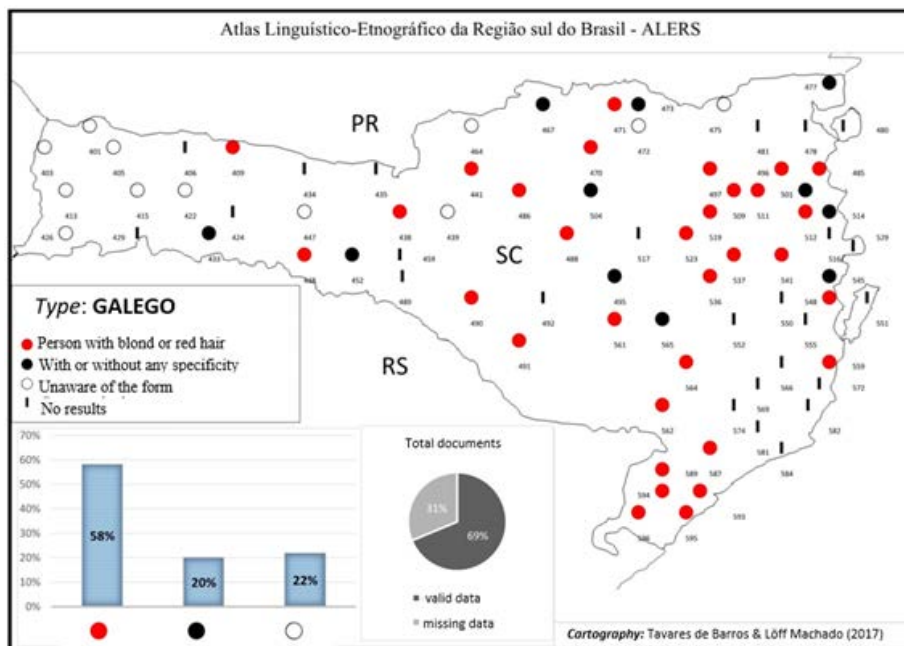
Atlas Linguístico-Etnográfico da Região sul do Brasil - ALERS

PR

SC

RS

401 403 405 406 409 413 415 422 424 426 429 433 434 435 438 439 441 447 448 452 459 464 467 470 471 472 473 475 477 478 480 481 485 486 488 489 490 491 492 495 496 497 501 504 509 511 512 514 516 517 519 523 529 536 537 541 545 548 550 551 552 555 559 561 562 564 565 566 569 572 574 581 582 584 587 589 593 594 595 596

Type: GALEGO

Person with blond or red hair
With or without any specificity
Unaware of the form
No results

70%
60%
50%
40%
30%
20%
10%
0%

58%
20%
22%

Total documents

31%
69%

valid data
missing data

Cartography: Tavares de Barros & Löff Machado (2017)